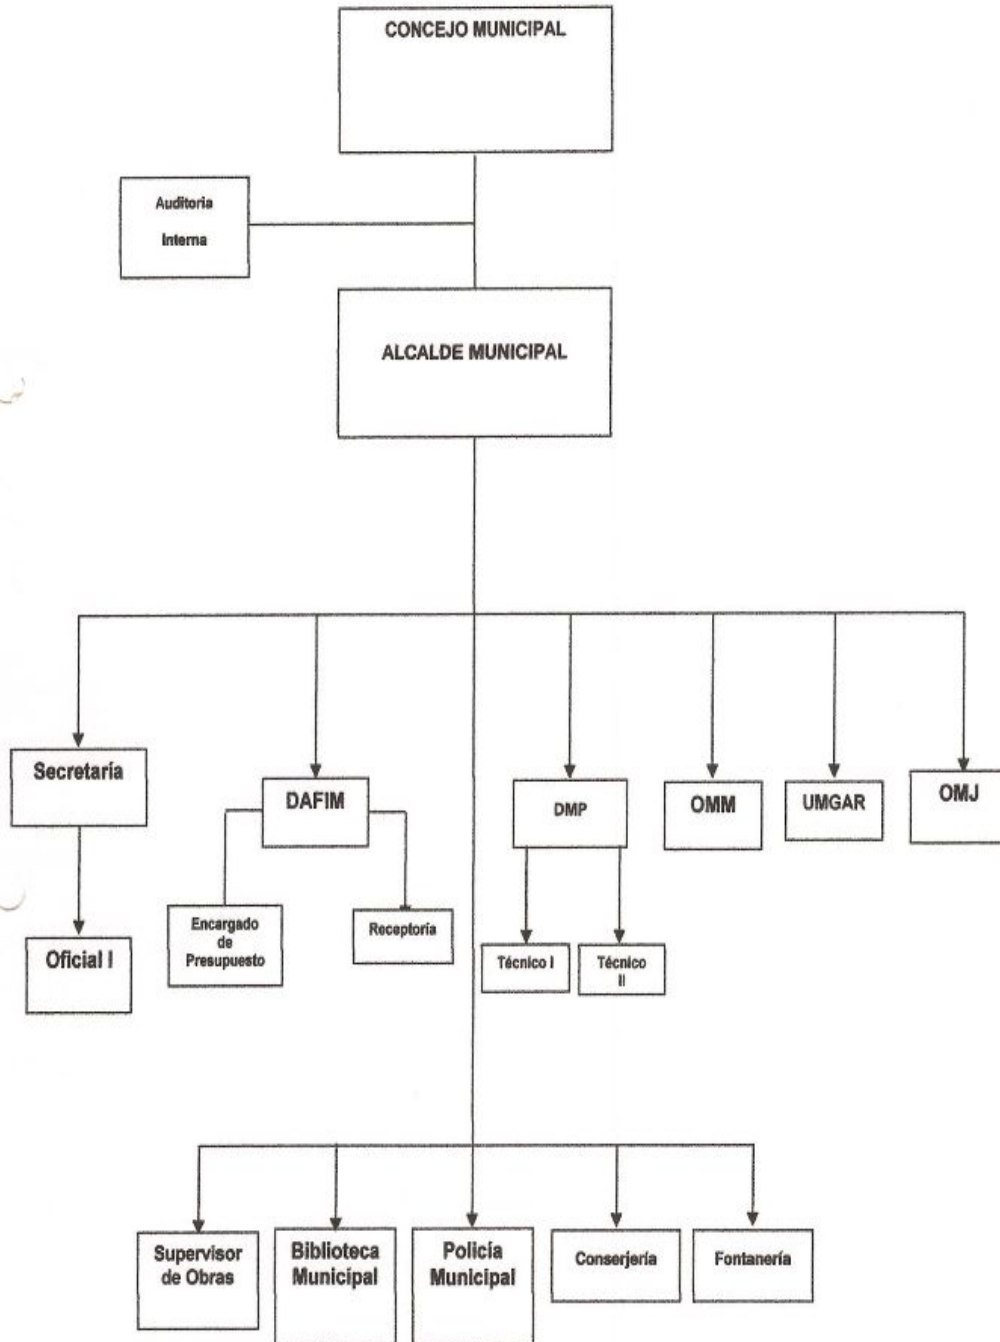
CONCEJO MUNICIPAL

Auditoria Interna

ALCALDE MUNICIPAL

Secretaría

Oficial I

DAFIM

Encargado de Presupuesto

Receptoría

DMP

Técnico I

Técnico II

OMM

UMGAR

OMJ

Supervisor de Obras

Biblioteca Municipal

Policía Municipal

Conserjería

Fontanería